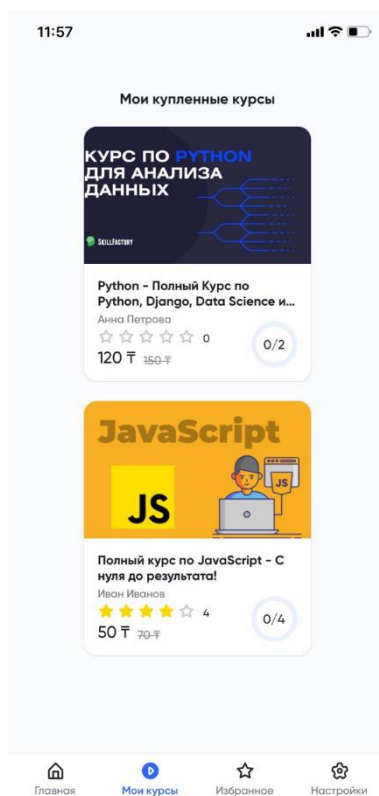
11:57

Мои купленные курсы

КУРС ПО PYTHON ДЛЯ АНАЛИЗА ДАННЫХ

SKILLFACTORY

Python - Полный Курс по Python, Django, Data Science и...

Анна Петрова

0

0/2

120 ₸ 150 ₸

JavaScript

JS

JS

Полный курс по JavaScript - С нуля до результата!

Иван Иванов

4

0/4

50 ₸ 70 ₸

Главная

Мои курсы

Избранное

Настройки